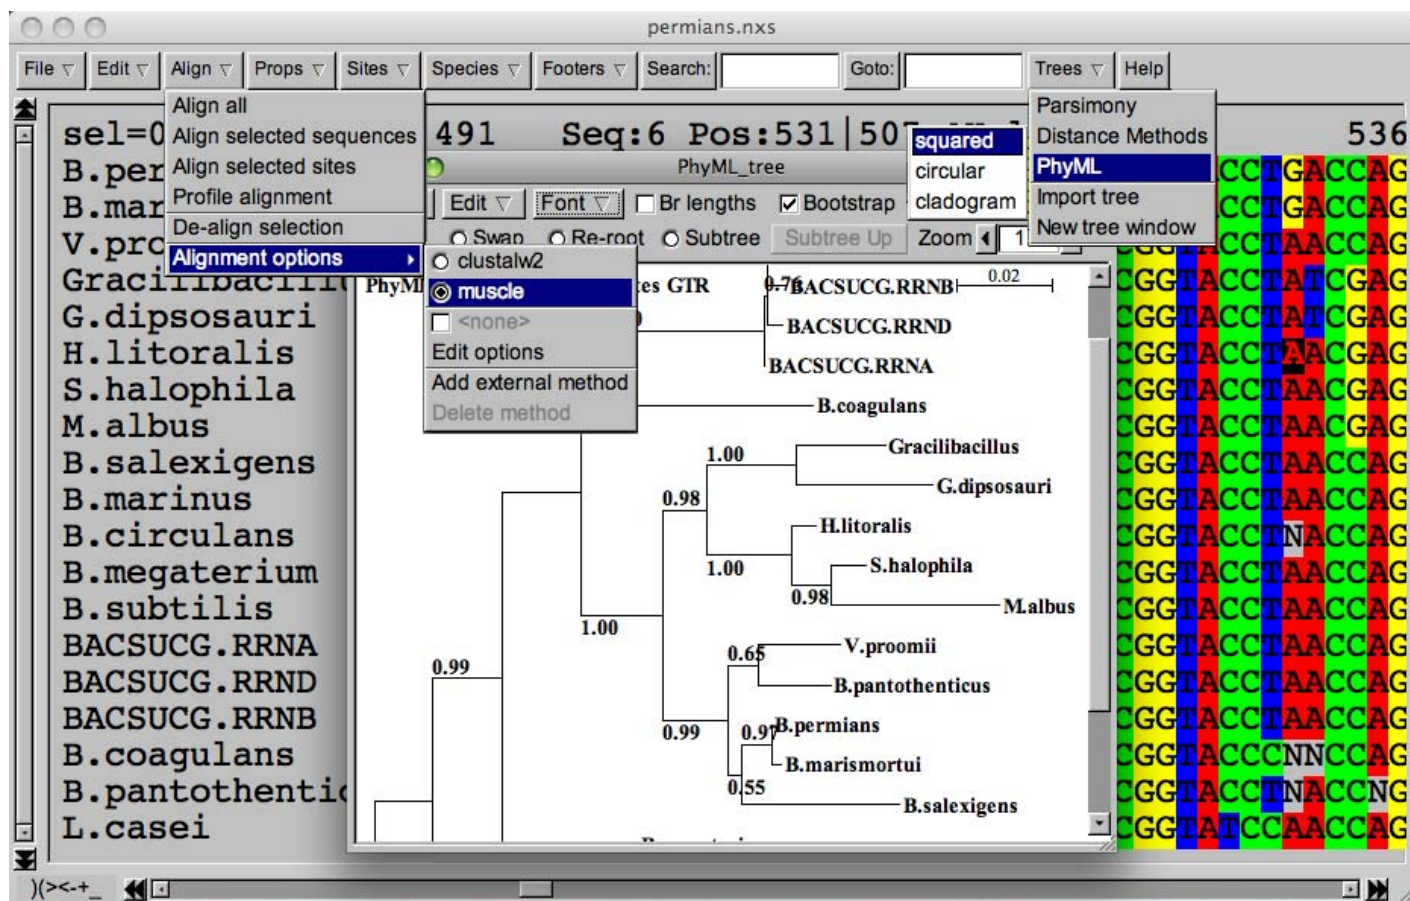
permians.nxs

File ▽ Edit ▽ Align ▽ Props ▽ Sites ▽ Species ▽ Footers ▽ Search: Goto: Trees ▽ Help

Align all
Align selected sequences
Align selected sites
Profile alignment
De-align selection
Alignment options ▸

clustalw2
muscle
<none>
Edit options
Add external method
Delete method

Parsimony
Distance Methods
PhyML
Import tree
New tree window

squared
circular
cladogram

sel=0 491 Seq:6 Pos:531 | 50 536

B.per
B.mar
V.pro
Gracilibacill
G.dipsosauri
H.litoralis
S.halophila
M.albus
B.salexigens
B.marinus
B.circulans
B.megaterium
B.subtilis
BACSUCG.RRNA
BACSUCG.RRND
BACSUCG.RRNB
B.coagulans
B.pantothenti
L.casei

PhyML_tree
Edit ▽ Font ▽ Br lengths Bootstrap
Swap Re-root Subtree Subtree Up Zoom 1

PhyM tes GTR
0.76 BACSUCG.RRNB 0.02
BACSUCG.RRND
BACSUCG.RRNA
B.coagulans
1.00 Gracilibacillus
G.dipsosauri
0.98
H.litoralis
1.00 S.halophila
0.98 M.albus
1.00
0.99
0.65 V.proomii
B.pantothenticus
0.99 0.97 B.permians
B.marismortui
0.55
B.salexigens

CCTGACCAG
CCTGACCAG
CCTAACCAG
CGGTACCTATCGAG
CGGTACCTATCGAG
CGGTACCTAACGAG
CGGTACCTAACGAG
CGGTACCTAACGAG
CGGTACCTAACCAG
CGGTACCTAACCAG
CGGTACCTNACCAG
CGGTACCTAACCAG
CGGTACCTAACCAG
CGGTACCTAACCAG
CGGTACCTAACCAG
CGGTACCCNNCCAG
CGGTACCTNACCNG
CGGTATCCAACCAG

)(><-+_